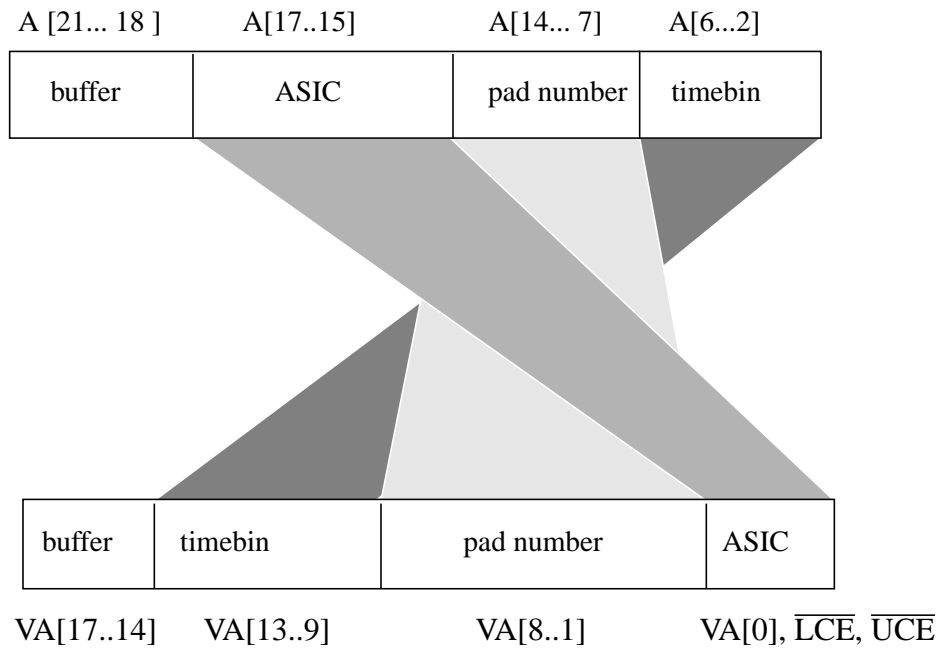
A [21... 18 ] A[17..15] A[14... 7] A[6...2]

| buffer | ASIC | pad number | timebin |
|---|---|---|---|

| buffer | timebin | pad number | ASIC |
|---|---|---|---|

VA[17..14] VA[13..9] VA[8..1] VA[0], $\overline{LCE}$, $\overline{UCE}$